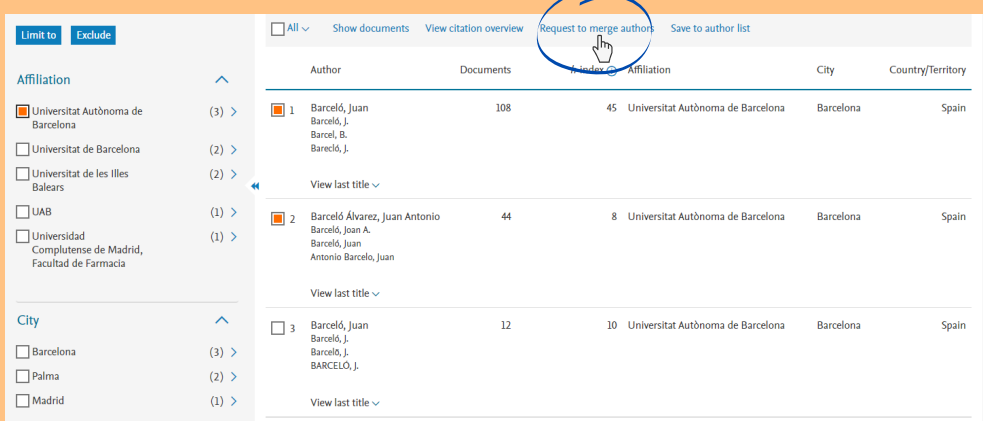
Limit to Exclude

Affiliation

Universitat Autònoma de Barcelona (3)

Universitat de Barcelona (2)

Universitat de les Illes Balears (2)

UAB (1)

Universidad Complutense de Madrid, Facultad de Farmacia (1)

City

Barcelona (3)

Palma (2)

Madrid (1)

All Show documents View citation overview Request to merge authors Save to author list

| | Author | Documents | h-index | Affiliation | City | Country/Territory |
|---|---|---|---|---|---|---|
| 1 | Barceló, Juan<br>Barceló, J.<br>Barcel, B.<br>Barcelò, J.<br>View last title | 108 | 45 | Universitat Autònoma de Barcelona | Barcelona | Spain |
| 2 | Barceló Álvarez, Juan Antonio<br>Barceló, Joan A.<br>Barceló, Juan<br>Antonio Barcelo, Juan<br>View last title | 44 | 8 | Universitat Autònoma de Barcelona | Barcelona | Spain |
| 3 | Barceló, Juan<br>Barceló, J.<br>Barceló, J.<br>BARCELÓ, J.<br>View last title | 12 | 10 | Universitat Autònoma de Barcelona | Barcelona | Spain |